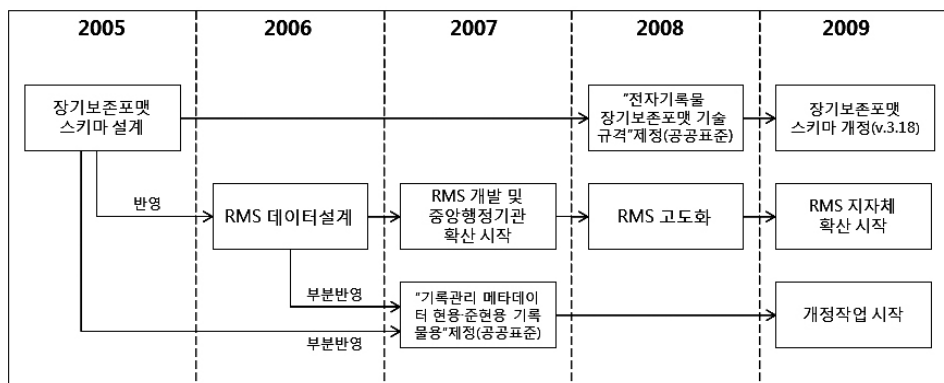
2005

2006

2007

2008

2009

장기보존포맷 스키마 설계

"전자기록물 장기보존포맷 기술 규격"제정(공공표준)

장기보존포맷 스키마 개정(v.3.18)

반영

RMS 데이터설계

RMS 개발 및 중앙행정기관 확산 시작

RMS 고도화

RMS 지자체 확산 시작

부분반영

"기록관리 메타데이터 현용·준현용 기록물용"제정(공공표준)

개정작업 시작

부분반영